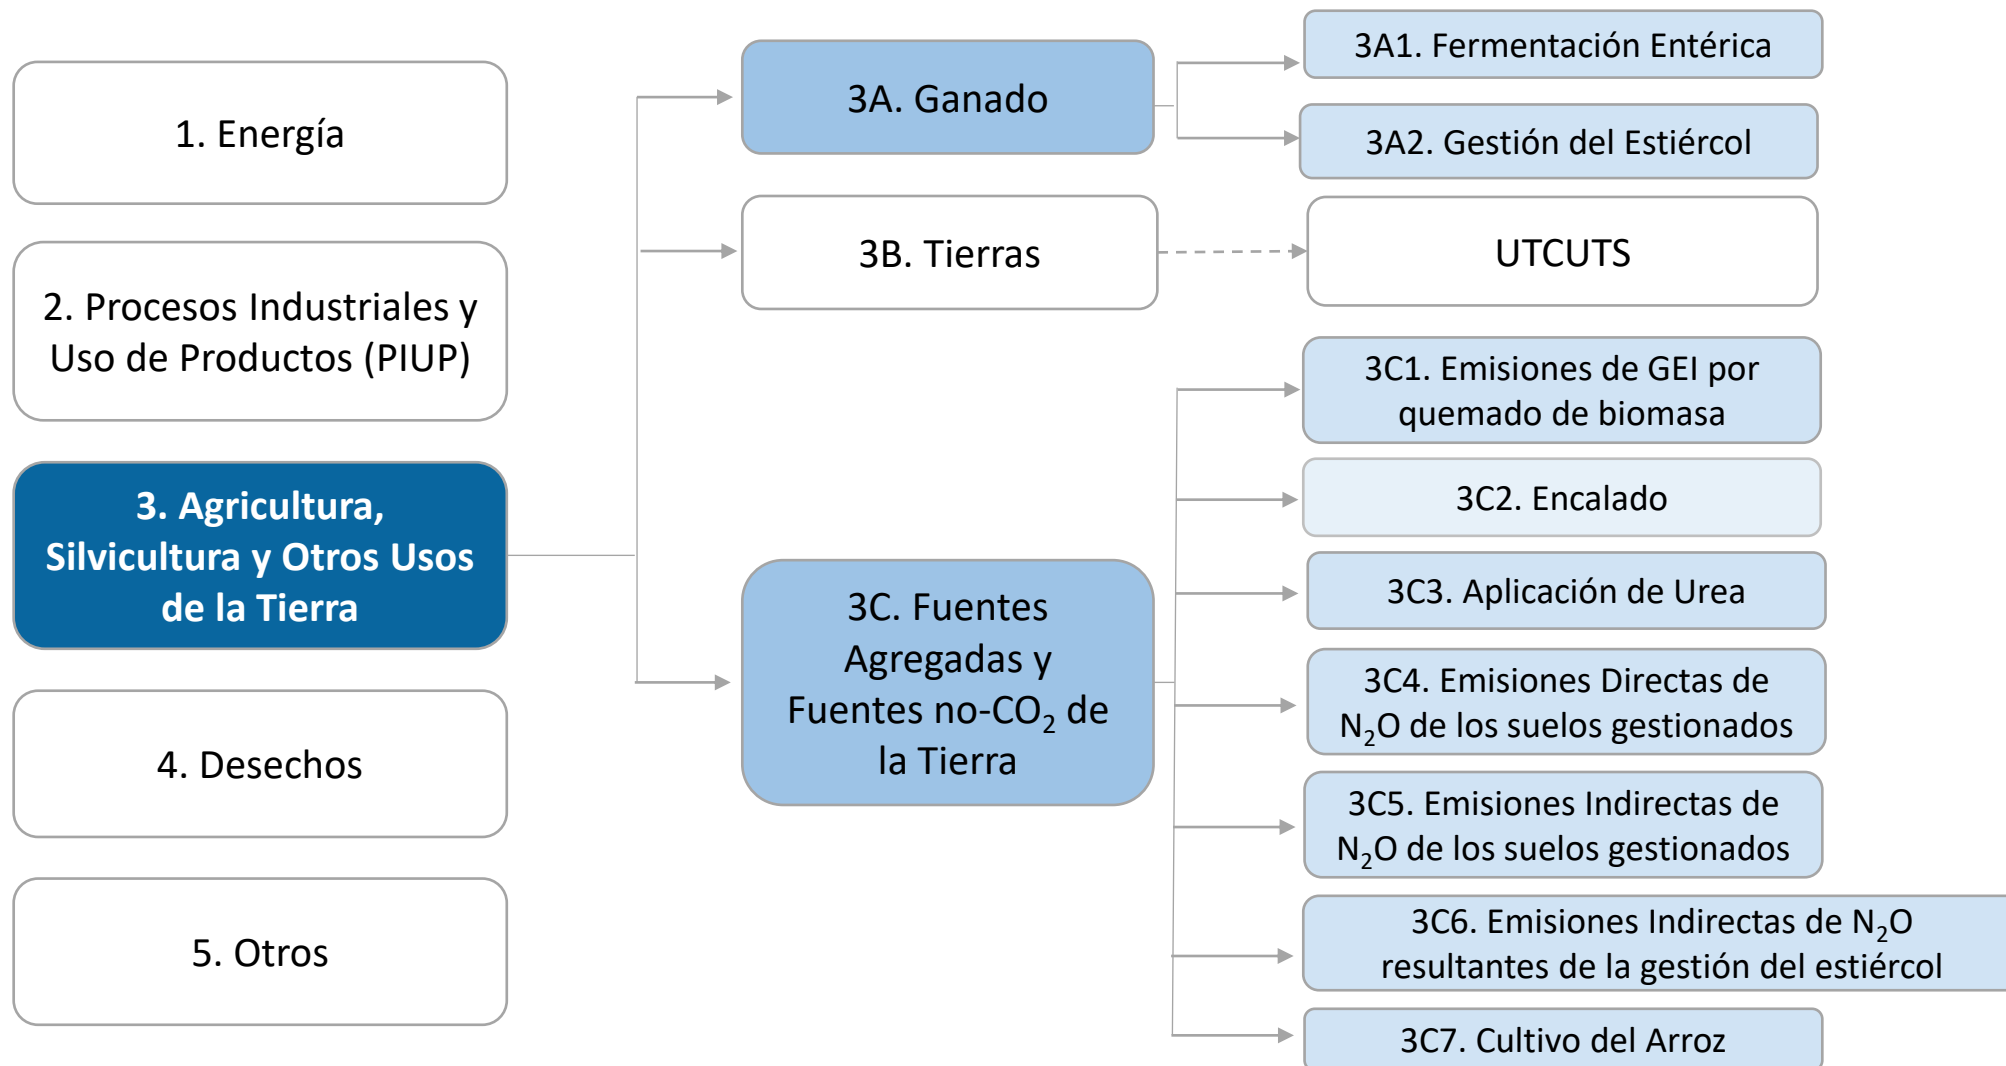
1. Energía

2. Procesos Industriales y Uso de Productos (PIUP)

3. Agricultura, Silvicultura y Otros Usos de la Tierra

4. Desechos

5. Otros

3A. Ganado

3B. Tierras

3C. Fuentes Agregadas y Fuentes no-$CO_2$ de la Tierra

3A1. Fermentación Entérica

3A2. Gestión del Estiércol

UTCUTS

3C1. Emisiones de GEI por quemado de biomasa

3C2. Encalado

3C3. Aplicación de Urea

3C4. Emisiones Directas de $N_2O$ de los suelos gestionados

3C5. Emisiones Indirectas de $N_2O$ de los suelos gestionados

3C6. Emisiones Indirectas de $N_2O$ resultantes de la gestión del estiércol

3C7. Cultivo del Arroz